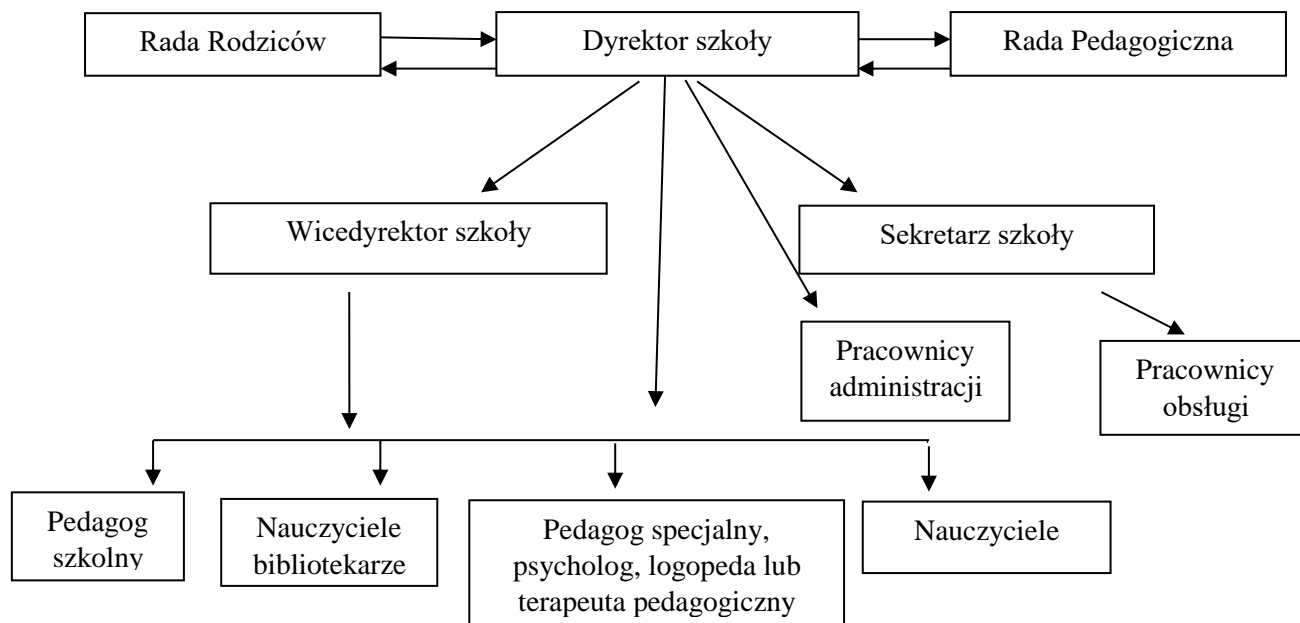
Rada Rodziców

Dyrektor szkoły

Rada Pedagogiczna

Wicedyrektor szkoły

Sekretarz szkoły

Pracownicy administracji

Pracownicy obsługi

Pedagog szkolny

Nauczyciele bibliotekarze

Pedagog specjalny, psycholog, logopeda lub terapeuta pedagogiczny

Nauczyciele